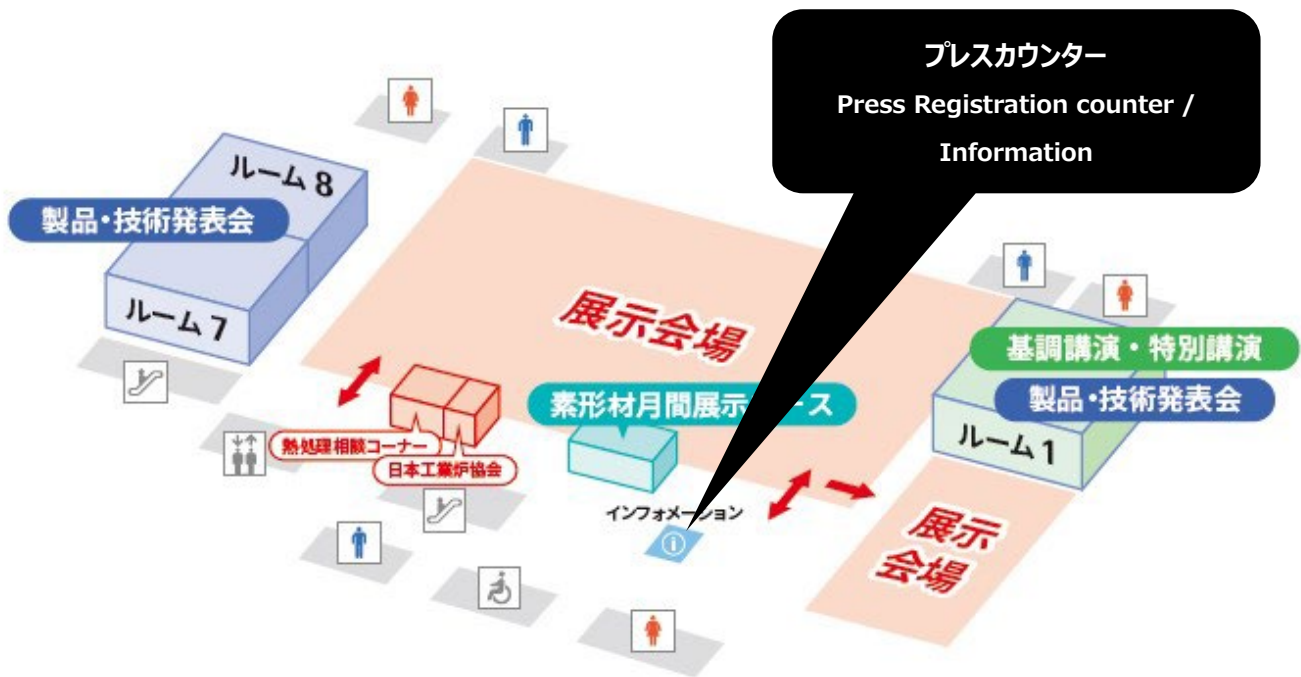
プレスカウンター

Press Registration counter / Information

ルーム 8

製品・技術発表会

ルーム 7

展示会場

熱処理相談コーナー

日本工業炉協会

素形材月間展示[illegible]ース

インフォメーション

基調講演・特別講演

製品・技術発表会

ルーム 1

展示会場